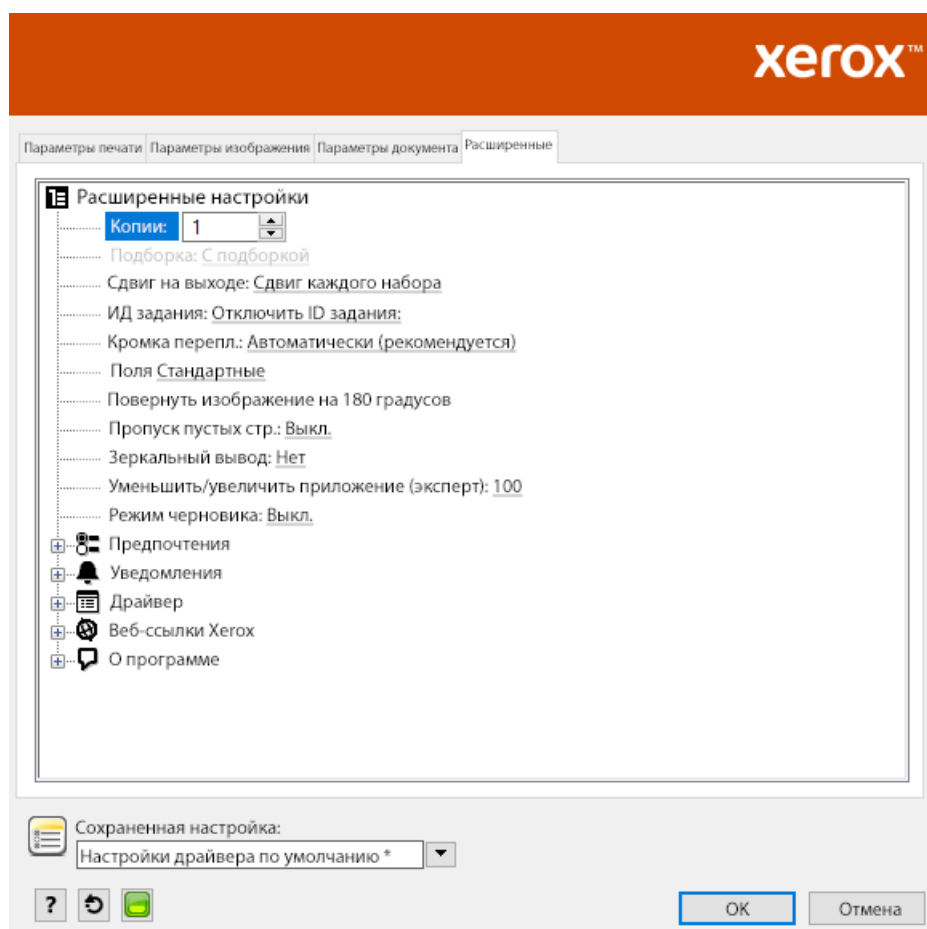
xerox™

Параметры печати | Параметры изображения | Параметры документа | Расширенные

Расширенные настройки
Копии: 1
Подборка: С подборкой
Сдвиг на выходе: Сдвиг каждого набора
ИД задания: Отключить ID задания:
Кромка перепл.: Автоматически (рекомендуется)
Поля Стандартные
Повернуть изображение на 180 градусов
Пропуск пустых стр.: Выкл.
Зеркальный вывод: Нет
Уменьшить/увеличить приложение (эксперт): 100
Режим черновика: Выкл.
Предпочтения
Уведомления
Драйвер
Веб-ссылки Xerox
О программе

Сохраненная настройка:
Настройки драйвера по умолчанию *

?

OK
Отмена